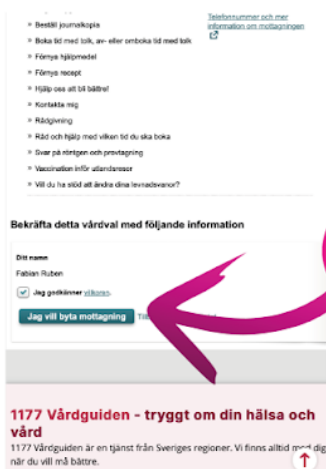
Beställ journalkopia
Boka tid med tolk, av- eller omboka tid med tolk
Förnya hjälpmedel
Förnya recept
Hjälp oss att bli bättre!
Kontakta mig
Rådgivning
Råd och hjälp med vilken tid du ska boka
Svar på röntgen och provtagning
Vaccination inför utlandsresor
Vill du ha stöd att ändra dina levnadsvanor?

Telefonnummer och mer information om mottagningen

Bekräfta detta vårdval med följande information

Ditt namn
Fabian Ruben

Jag godkänner villkoren.

Jag vill byta mottagning

1177 Vårdguiden - tryggt om din hälsa och vård

1177 Vårdguiden är en tjänst från Sveriges regioner. Vi finns alltid med dig när du vill må bättre.